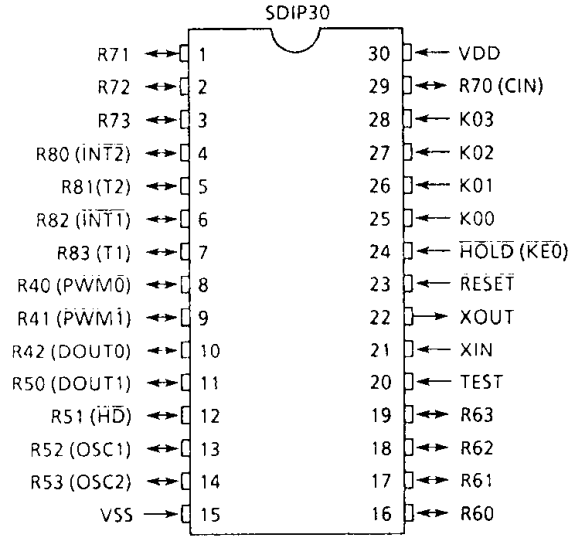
SDIP30

R71 1
R72 2
R73 3
R80 ($\overline{INT2}$) 4
R81(T2) 5
R82 ($\overline{INT1}$) 6
R83 (T1) 7
R40 ($\overline{PWM0}$) 8
R41 ($\overline{PWM1}$) 9
R42 (DOUT0) 10
R50 (DOUT1) 11
R51 ($\overline{HD}$) 12
R52 (OSC1) 13
R53 (OSC2) 14
VSS 15

30 VDD
29 R70 (CIN)
28 K03
27 K02
26 K01
25 K00
24 $\overline{HOLD}$ ($\overline{KE0}$)
23 $\overline{RESET}$
22 XOUT
21 XIN
20 TEST
19 R63
18 R62
17 R61
16 R60